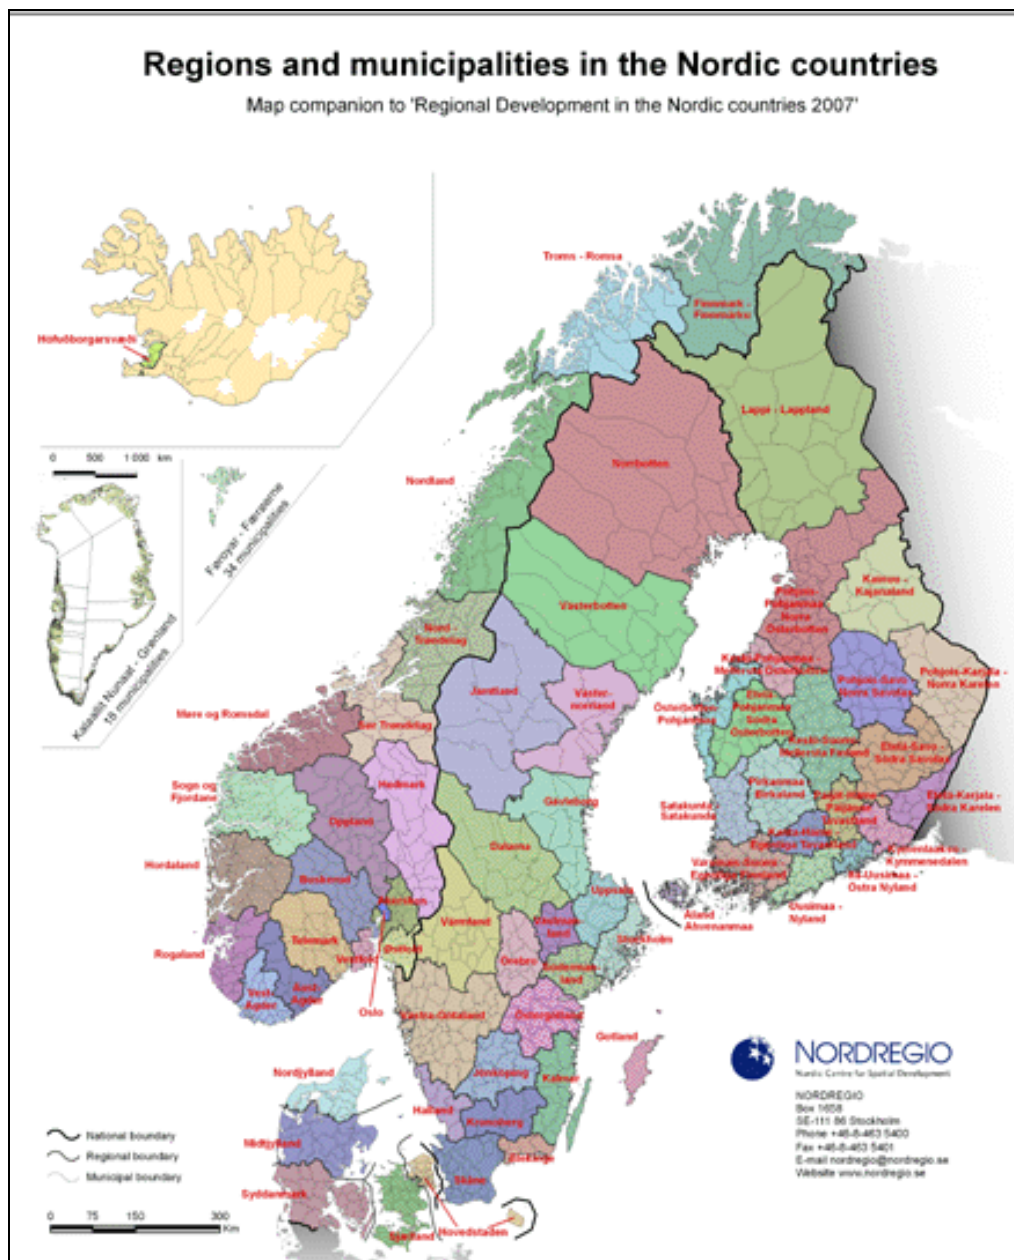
Regions and municipalities in the Nordic countries

Map companion to 'Regional Development in the Nordic countries 2007'

Höfuðborgarsvæði

0 500 1 000 km

Kalaallit Nunaat - Grønland 18 municipalities

Føroyar - Færøerne 34 municipalities

Troms - Romsa

Finnmark - Finnmárku

Nordland

Norrbotten

Lappi - Lappland

Kainuu - Kajanaland

Västerbotten

Nord-Trøndelag

Jämtland

Västernorrland

Møre og Romsdal

Sør-Trøndelag

Pohjois-Pohjanmaa - Norra Österbotten

Keski-Pohjanmaa - Mellersta Österbotten

Pohjois-Savo - Norra Savolax

Pohjois-Karjala - Norra Karelen

Österbotten - Pohjanmaa

Etelä-Pohjanmaa - Södra Österbotten

Keski-Suomi - Mellersta Finland

Etelä-Savo - Södra Savolax

Sogn og Fjordane

Hedmark

Oppland

Gävleborg

Satakunta - Satakunda

Pirkanmaa - Birkaland

Päijät-Häme - Päijänne-Tavastland

Etelä-Karjala - Södra Karelen

Kanta-Häme - Egentliga Tavastland

Kymenlaakso - Kymmenedalen

Hordaland

Dalarna

Varsinais-Suomi - Egentliga Finland

Itä-Uusimaa - Östra Nyland

Buskerud

Akershus

Uppsala

Åland - Ahvenanmaa

Uusimaa - Nyland

Rogaland

Telemark

Østfold

Vestfold

Värmland

Västmanland

Stockholm

Örebro

Södermanland

Vest-Agder

Aust-Agder

Oslo

Västra Götaland

Östergötland

Gotland

Nordjylland

Jönköping

Kalmar

Halland

Kronoberg

Blekinge

Skåne

Midtjylland

Syddanmark

Sjælland

Hovedstaden

National boundary

Regional boundary

Municipal boundary

0 75 150 300 Km

NORDREGIO

Nordic Centre for Spatial Development

NORDREGIO
Box 1658
SE-111 86 Stockholm
Phone +46-8-463 5400
Fax +46-8-463 5401
E-mail nordregio@nordregio.se
Website www.nordregio.se